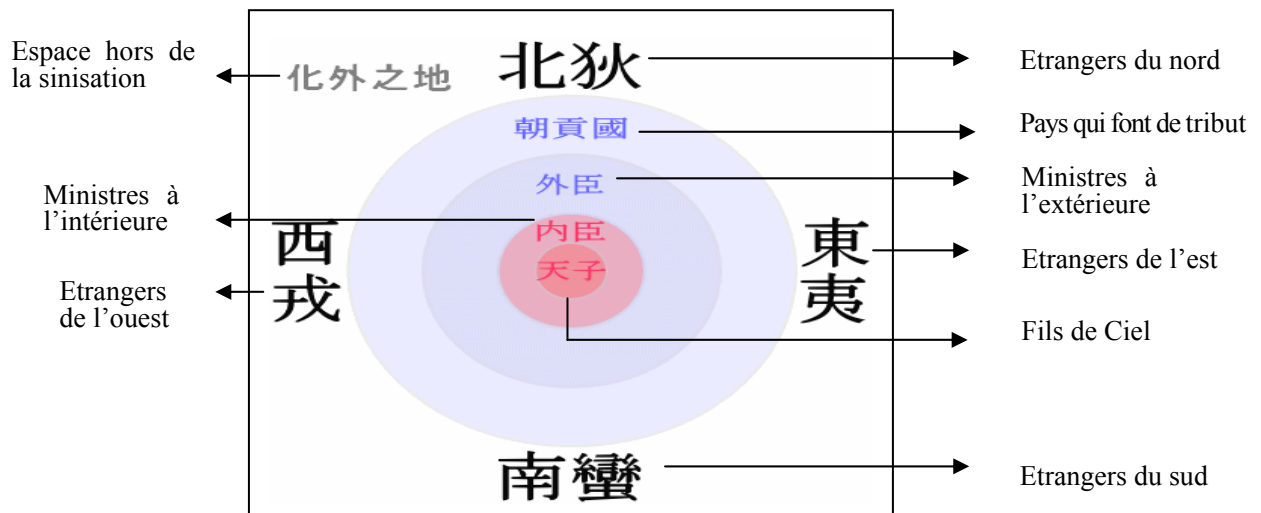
Espace hors de la sinisation

化外之地

北狄

Etrangers du nord

朝貢國

Pays qui font de tribut

外臣

Ministres à l'extérieure

Ministres à l'intérieure

內臣

西戎

東夷

Etrangers de l'est

天子

Etrangers de l'ouest

Fils de Ciel

南蠻

Etrangers du sud